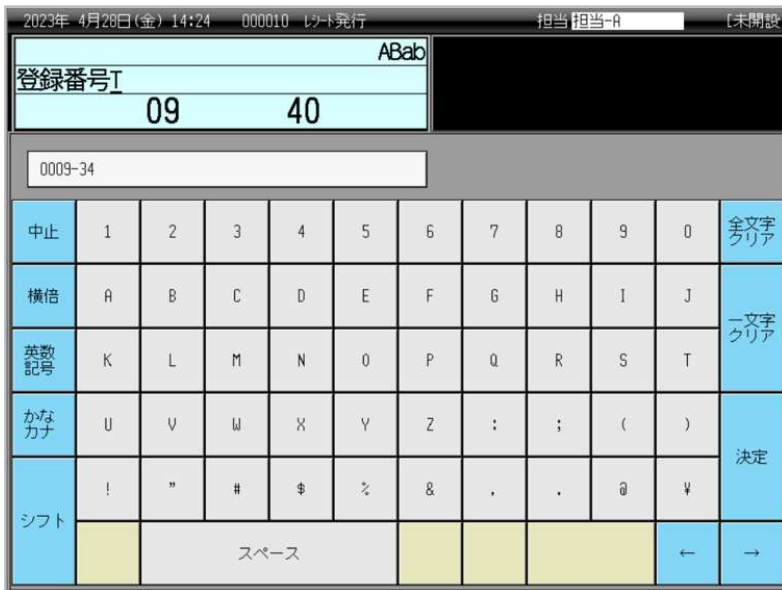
2023年 4月28日(金) 14:24 000010 レシート発行 担当 担当-A [未開設

ABab
登録番号T
09 40

0009-34

| 中止 | 1 | 2 | 3 | 4 | 5 | 6 | 7 | 8 | 9 | 0 | 全文字クリア |
|---|---|---|---|---|---|---|---|---|---|---|---|
| 横倍 | A | B | C | D | E | F | G | H | I | J | 一文字クリア |
| 英数記号 | K | L | M | N | O | P | Q | R | S | T | |
| かなカナ | U | V | W | X | Y | Z | : | ; | ( | ) | 決定 |
| シフト | ! | " | # | $ | % | & | , | . | @ | ¥ | |
| | | スペース | | | | | | | ← | → | |